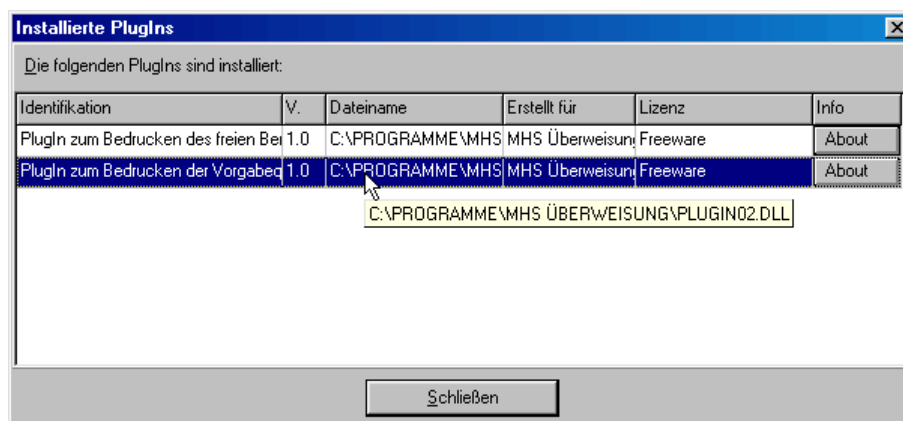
Installierte PlugIns

Die folgenden PlugIns sind installiert:

| Identifikation | V. | Dateiname | Erstellt für | Lizenz | Info |
|---|---|---|---|---|---|
| PlugIn zum Bedrucken des freien Bei | 1.0 | C:\PROGRAMME\MHS | MHS Überweisun | Freeware | About |
| PlugIn zum Bedrucken der Vorgabeq | 1.0 | C:\PROGRAMME\MHS | MHS Überweisun | Freeware | About |

C:\PROGRAMME\MHS ÜBERWEISUNG\PLUGIN02.DLL

Schließen